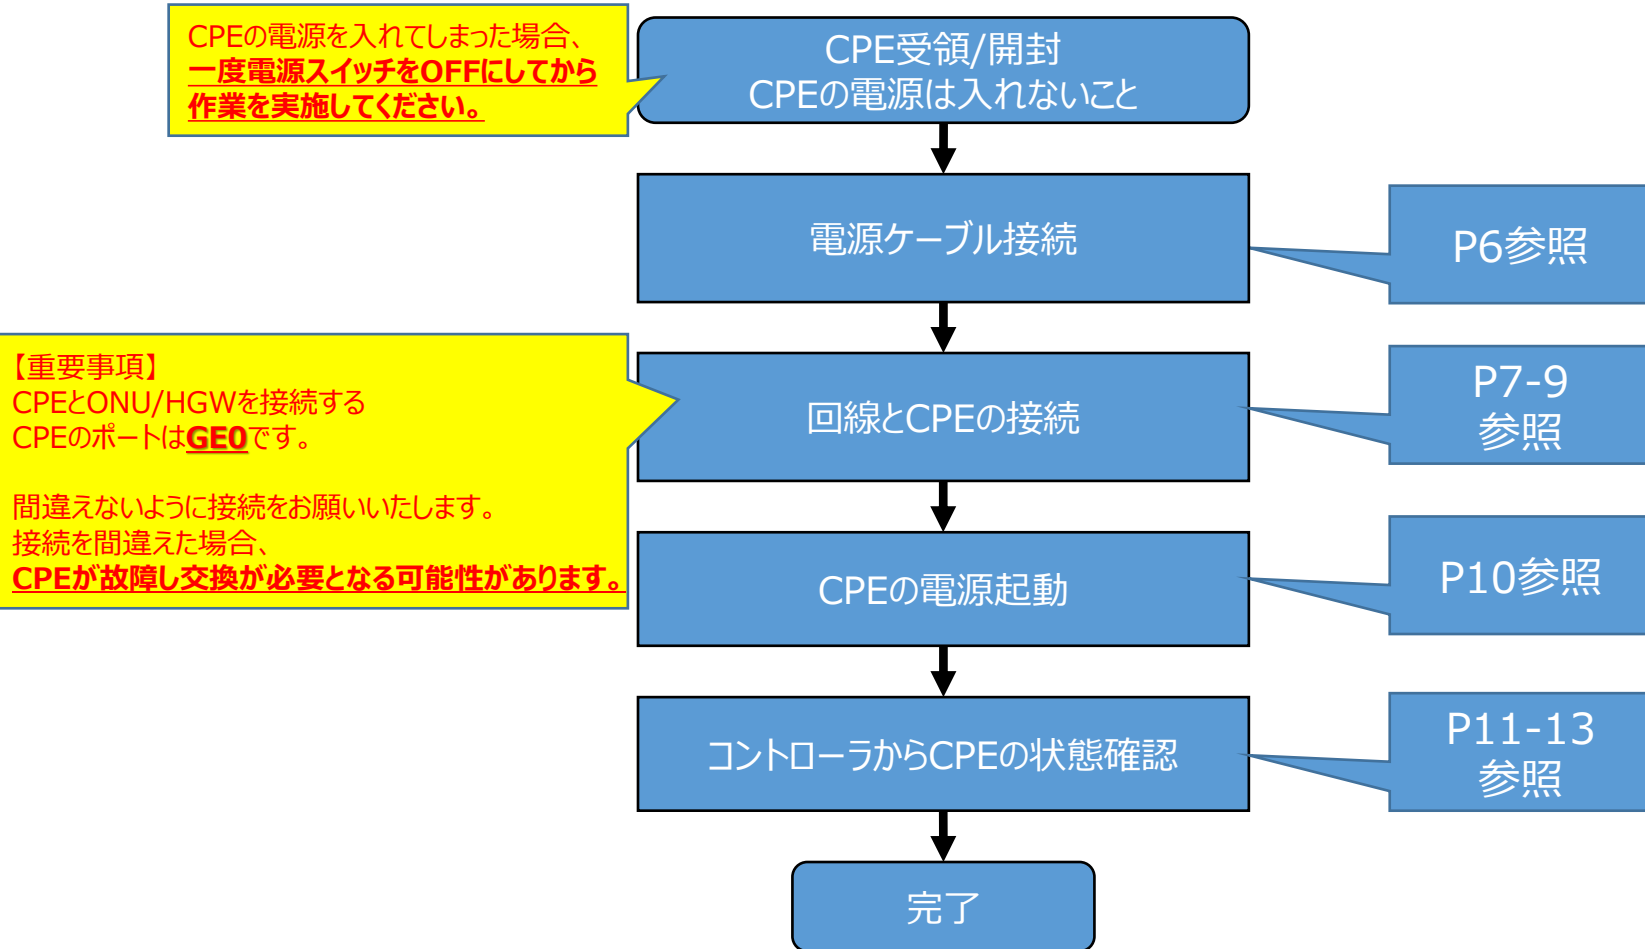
CPEの電源を入れてしまった場合、
一度電源スイッチをOFFにしてから
作業を実施してください。

CPE受領/開封
CPEの電源は入れないこと

電源ケーブル接続

P6参照

【重要事項】
CPEとONU/HGWを接続する
CPEのポートはGE0です。

間違えないように接続をお願いいたします。
接続を間違えた場合、
CPEが故障し交換が必要となる可能性があります。

回線とCPEの接続

P7-9
参照

CPEの電源起動

P10参照

コントローラからCPEの状態確認

P11-13
参照

完了